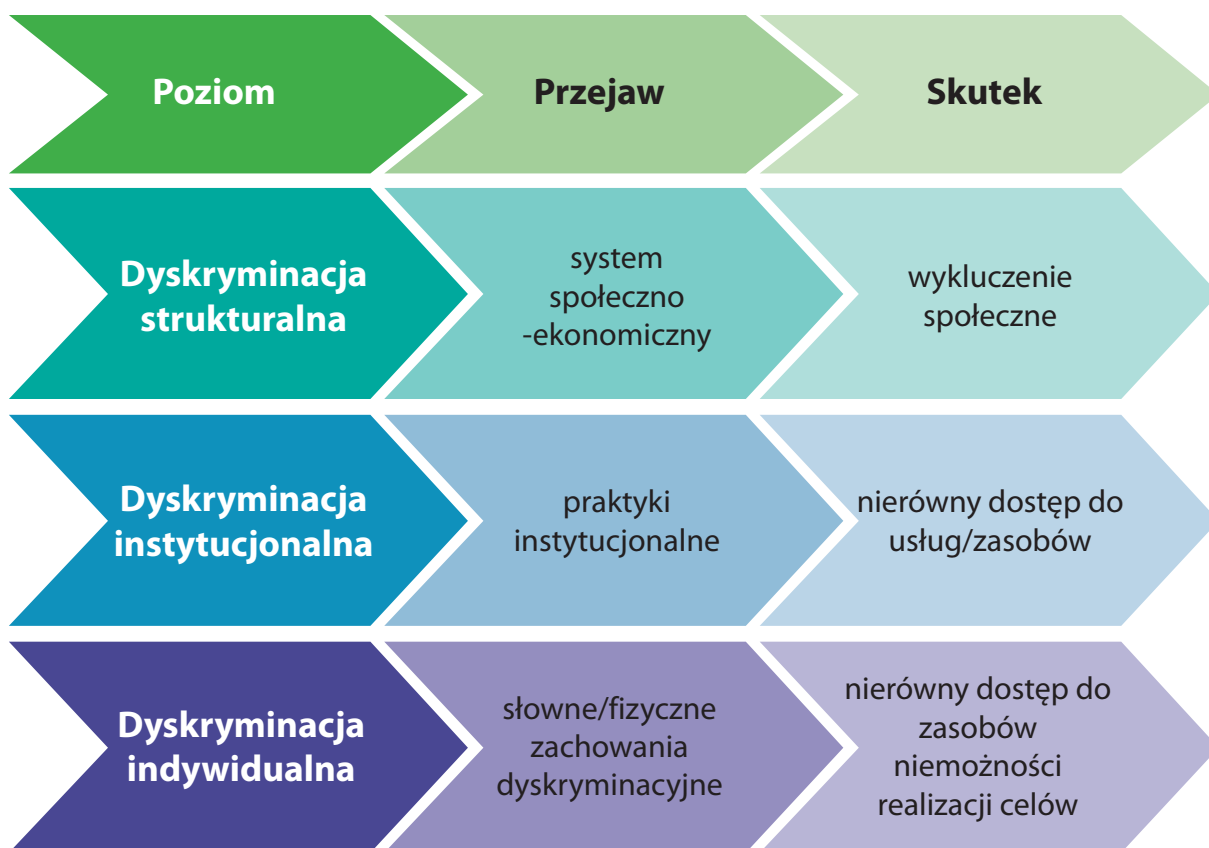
| Poziom | Przejaw | Skutek |
|---|---|---|
| Dyskryminacja strukturalna | system społeczno -ekonomiczny | wykluczenie społeczne |
| Dyskryminacja instytucjonalna | praktyki instytucjonalne | nierówny dostęp do usług/zasobów |
| Dyskryminacja indywidualna | słowne/fizyczne zachowania dyskryminacyjne | nierówny dostęp do zasobów niemożności realizacji celów |